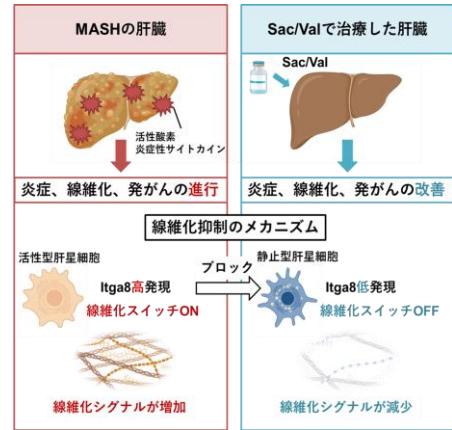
MASHの肝臓

活性酸素
炎症性サイトカイン

炎症、線維化、発がんの進行

Sac/Valで治療した肝臓

Sac/Val

炎症、線維化、発がんの改善

線維化抑制のメカニズム

活性型肝星細胞

Itga8高発現
線維化スイッチON

線維化シグナルが増加

ブロック

静止型肝星細胞

Itga8低発現
線維化スイッチOFF

線維化シグナルが減少